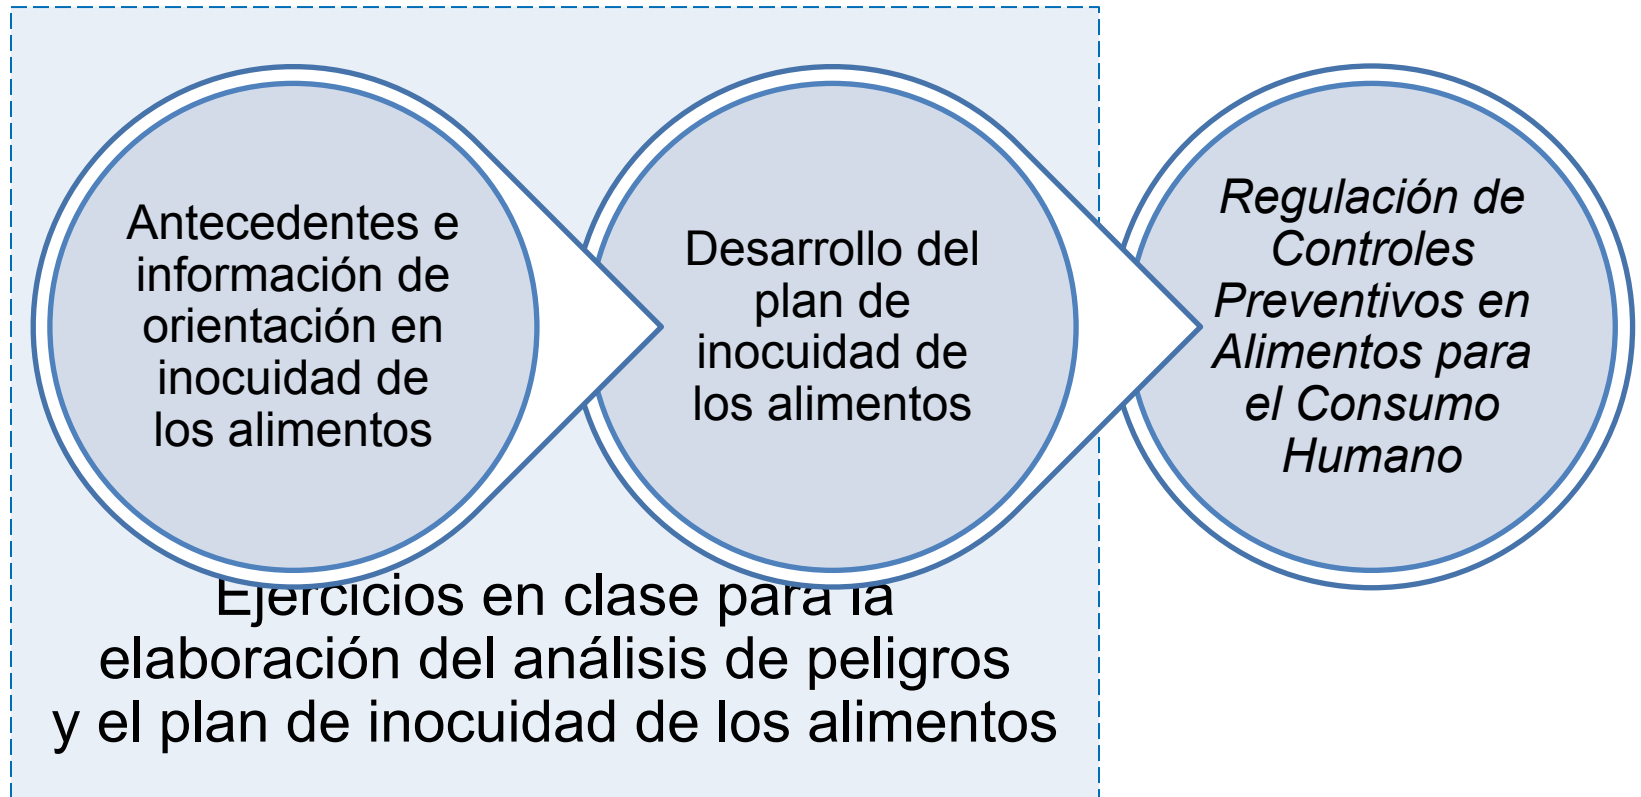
Antecedentes e información de orientación en inocuidad de los alimentos

Desarrollo del plan de inocuidad de los alimentos

*Regulación de Controles Preventivos en Alimentos para el Consumo Humano*

Ejercicios en clase para la elaboración del análisis de peligros y el plan de inocuidad de los alimentos